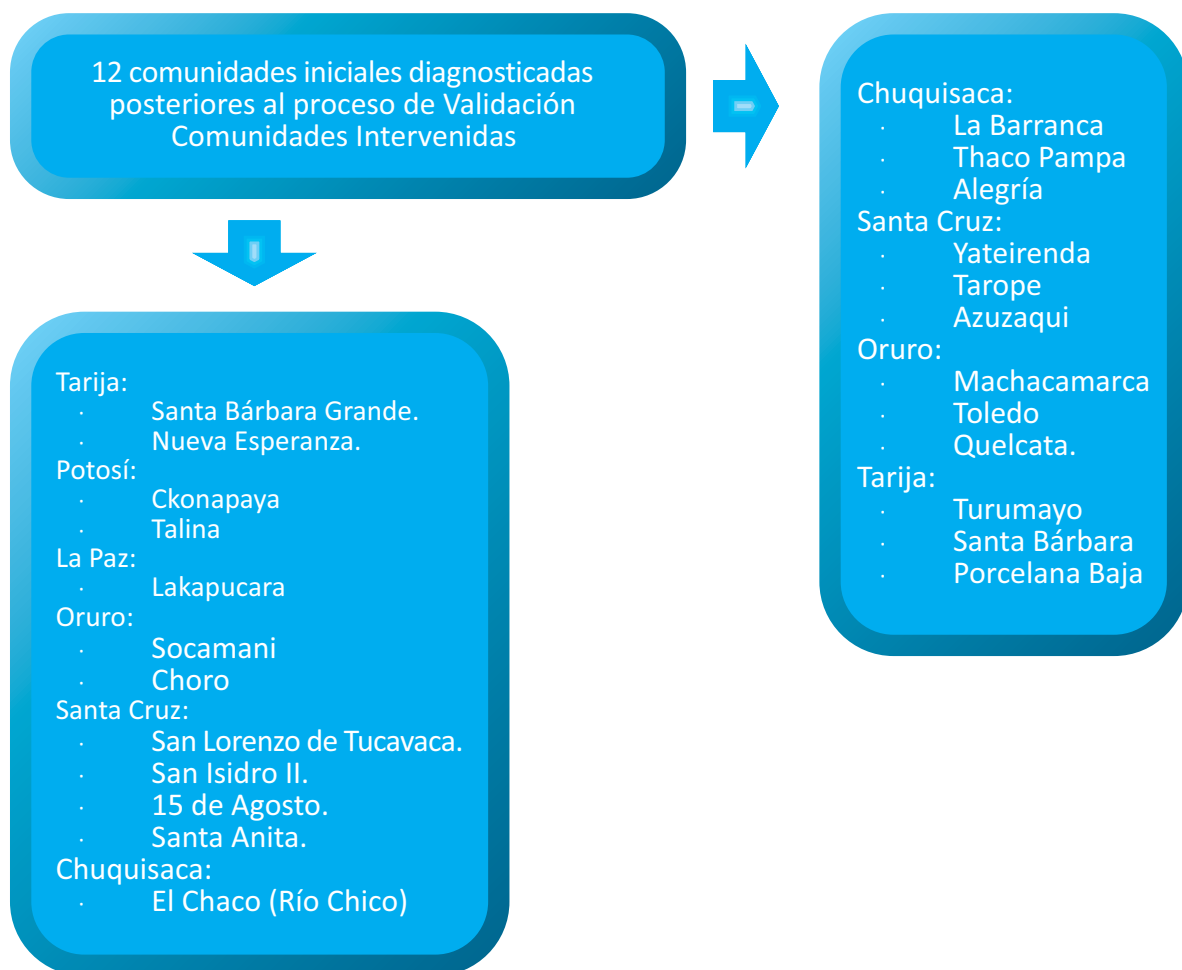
12 comunidades iniciales diagnosticadas posteriores al proceso de Validación Comunidades Intervenidas

Chuquisaca:
· La Barranca
· Thaco Pampa
· Alegría
Santa Cruz:
· Yateirenda
· Tarope
· Azuzaqui
Oruro:
· Machacamarca
· Toledo
· Quelcata.
Tarija:
· Turumayo
· Santa Bárbara
· Porcelana Baja

Tarija:
· Santa Bárbara Grande.
· Nueva Esperanza.
Potosí:
· Ckonapaya
· Talina
La Paz:
· Lakapucara
Oruro:
· Socamani
· Choro
Santa Cruz:
· San Lorenzo de Tucavaca.
· San Isidro II.
· 15 de Agosto.
· Santa Anita.
Chuquisaca:
· El Chaco (Río Chico)